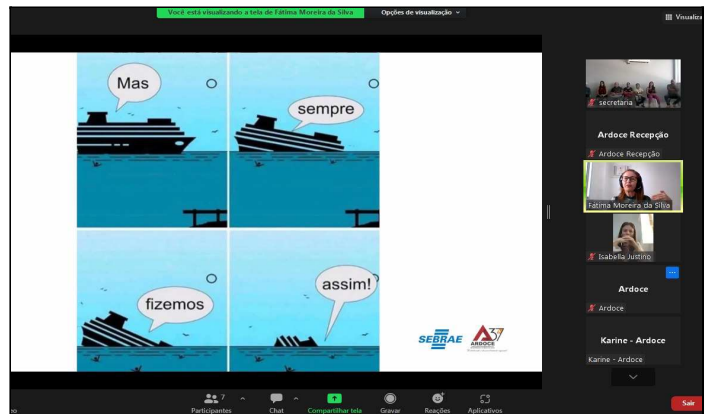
Você está visualizando a tela de Fátima Moreira da Silva

Opções de visualização

Visualiza

Mas

sempre

fizemos

assim!

SEBRAE

ARDOCE

secretaria

Ardoce Recepção

Ardoce Recepção

Fátima Moreira da Silva

Isabella Justino

Ardoce

Ardoce

Karine - Ardoce

Karine - Ardoce

7

Participantes

Chat

Compartilhar tela

Gravar

Reações

Aplicativos

Sair